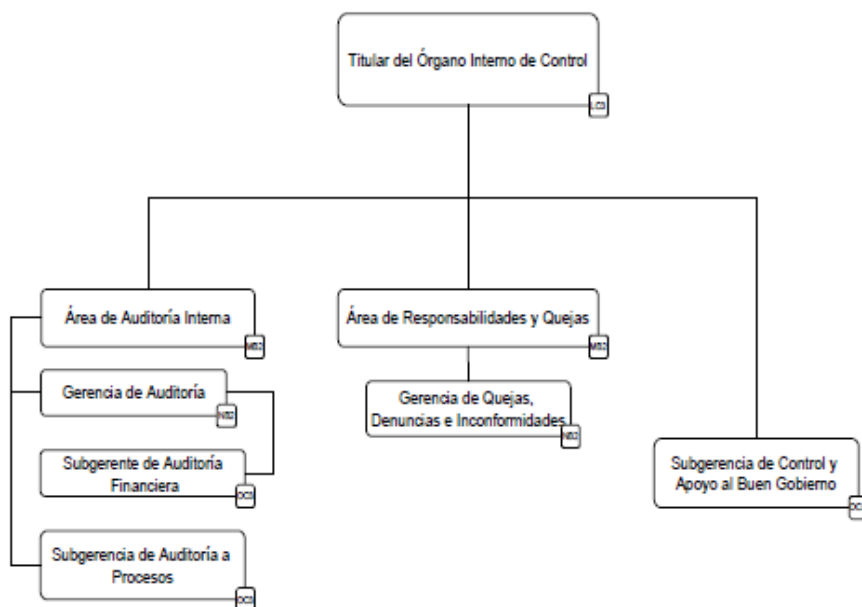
Titular del Órgano Interno de Control
LC3

Área de Auditoría Interna
MB2

Gerencia de Auditoría
NB2

Subgerente de Auditoría Financiera
OC3

Subgerencia de Auditoría a Procesos
OC3

Área de Responsabilidades y Quejas
MB2

Gerencia de Quejas, Denuncias e Inconformidades
NB2

Subgerencia de Control y Apoyo al Buen Gobierno
OC